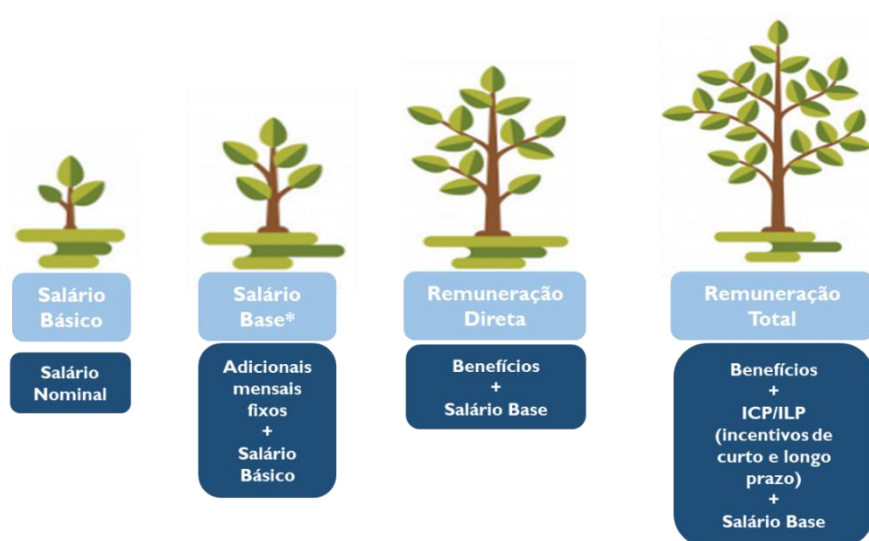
Salário Básico

Salário Nominal

Salário Base*

Adicionais mensais fixos
+
Salário Básico

Remuneração Direta

Benefícios
+
Salário Base

Remuneração Total

Benefícios
+
ICP/ILP
(incentivos de curto e longo prazo)
+
Salário Base